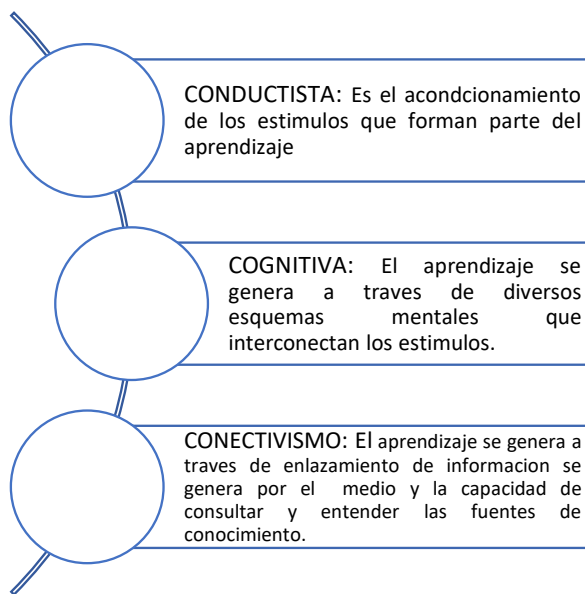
CONDUCTISTA: Es el acondcionamiento de los estimulos que forman parte del aprendizaje

COGNITIVA: El aprendizaje se genera a traves de diversos esquemas mentales que interconectan los estimulos.

CONECTIVISMO: El aprendizaje se genera a traves de enlazamiento de informacion se genera por el medio y la capacidad de consultar y entender las fuentes de conocimiento.